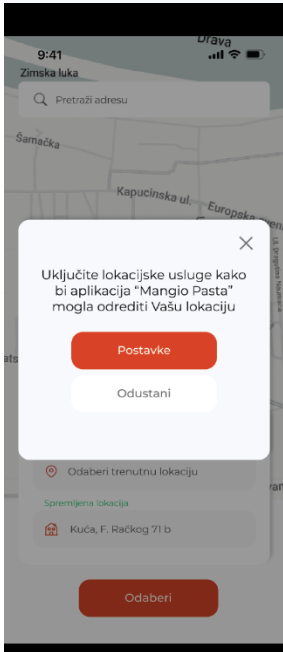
9:41
Drava
Zimska luka
Pretraži adresu
Šamačka
Kapucinska ul.
Europska
ats

Uključite lokacijske usluge kako bi aplikacija "Mangio Pasta" mogla odrediti Vašu lokaciju

Postavke
Odustani

Odaberi trenutnu lokaciju
Spremljena lokacija
Kuća, F. Račkog 71 b
Odaberi